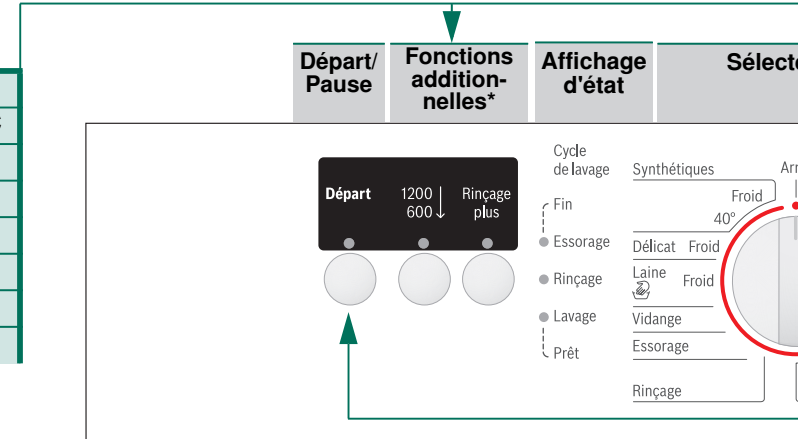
Départ/ Pause

Fonctions addition-nelles*

Affichage d'état

Sélecte

Départ

1200 600

Rinçage plus

Cycle de lavage

Fin

Essorage

Rinçage

Lavage

Prêt

Synthétiques

Froid

40°

Arr

Délicat Froid

Laine

Froid

Vidange

Essorage

Rinçage